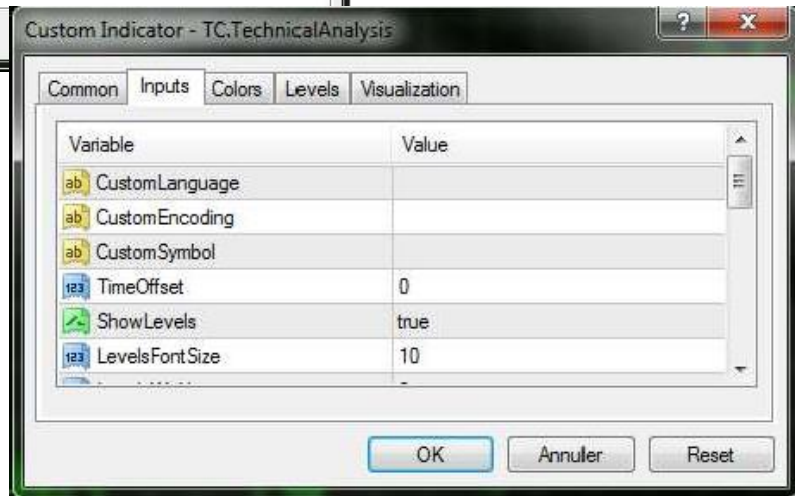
Custom Indicator - TC.TechnicalAnalysis

?

X

Common | Inputs | Colors | Levels | Visualization

| Variable | Value |
|---|---|
| ab CustomLanguage | |
| ab CustomEncoding | |
| ab CustomSymbol | |
| 123 TimeOffset | 0 |
| ShowLevels | true |
| 123 LevelsFontSize | 10 |
| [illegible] | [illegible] |

OK

Annuler

Reset